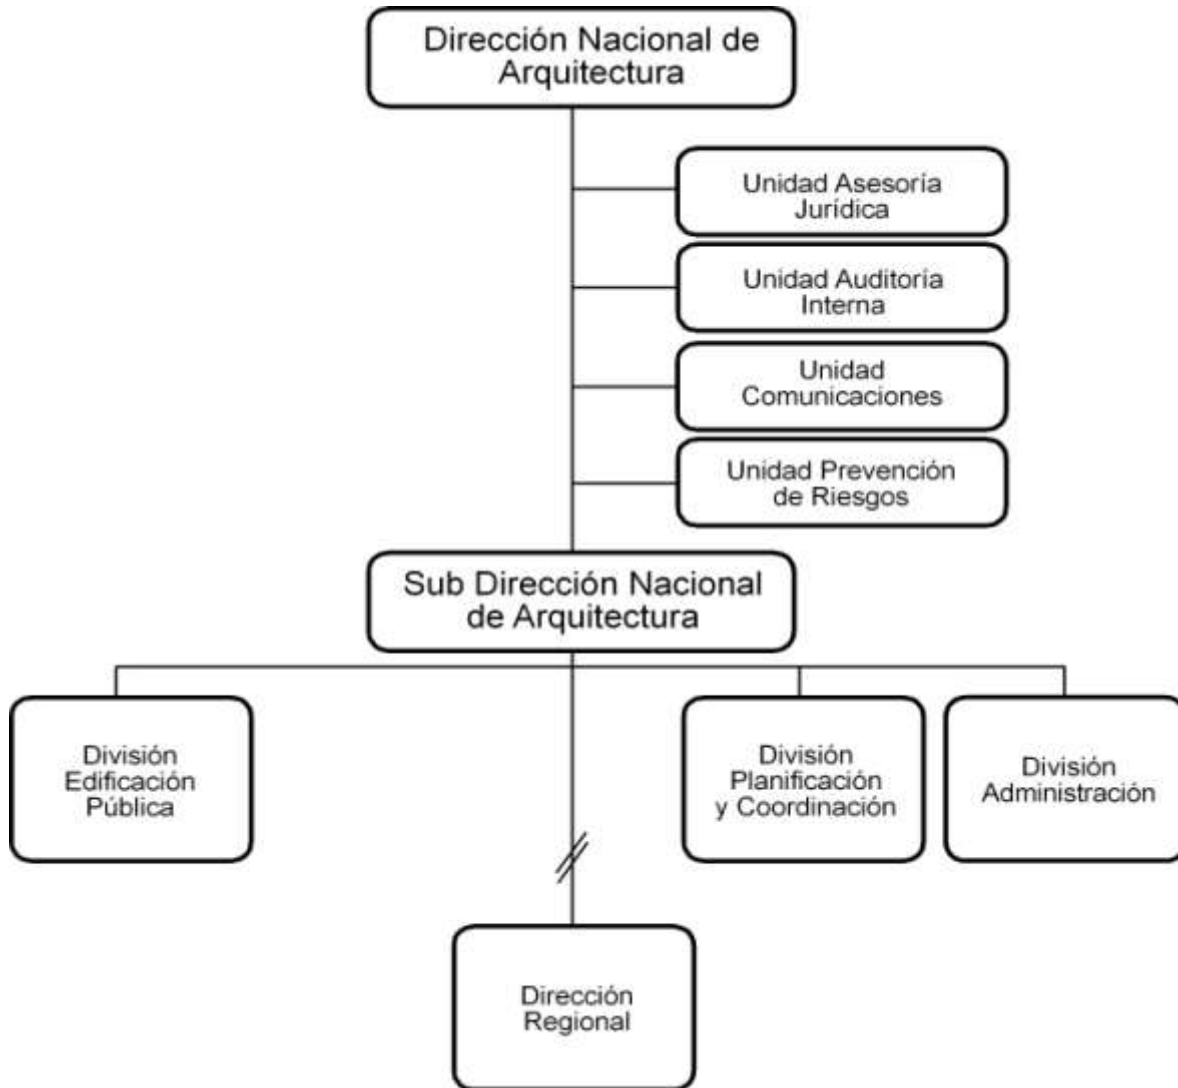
Dirección Nacional de Arquitectura

Unidad Asesoría Jurídica

Unidad Auditoria Interna

Unidad Comunicaciones

Unidad Prevención de Riesgos

Sub Dirección Nacional de Arquitectura

División Edificación Pública

División Planificación y Coordinación

División Administración

Dirección Regional